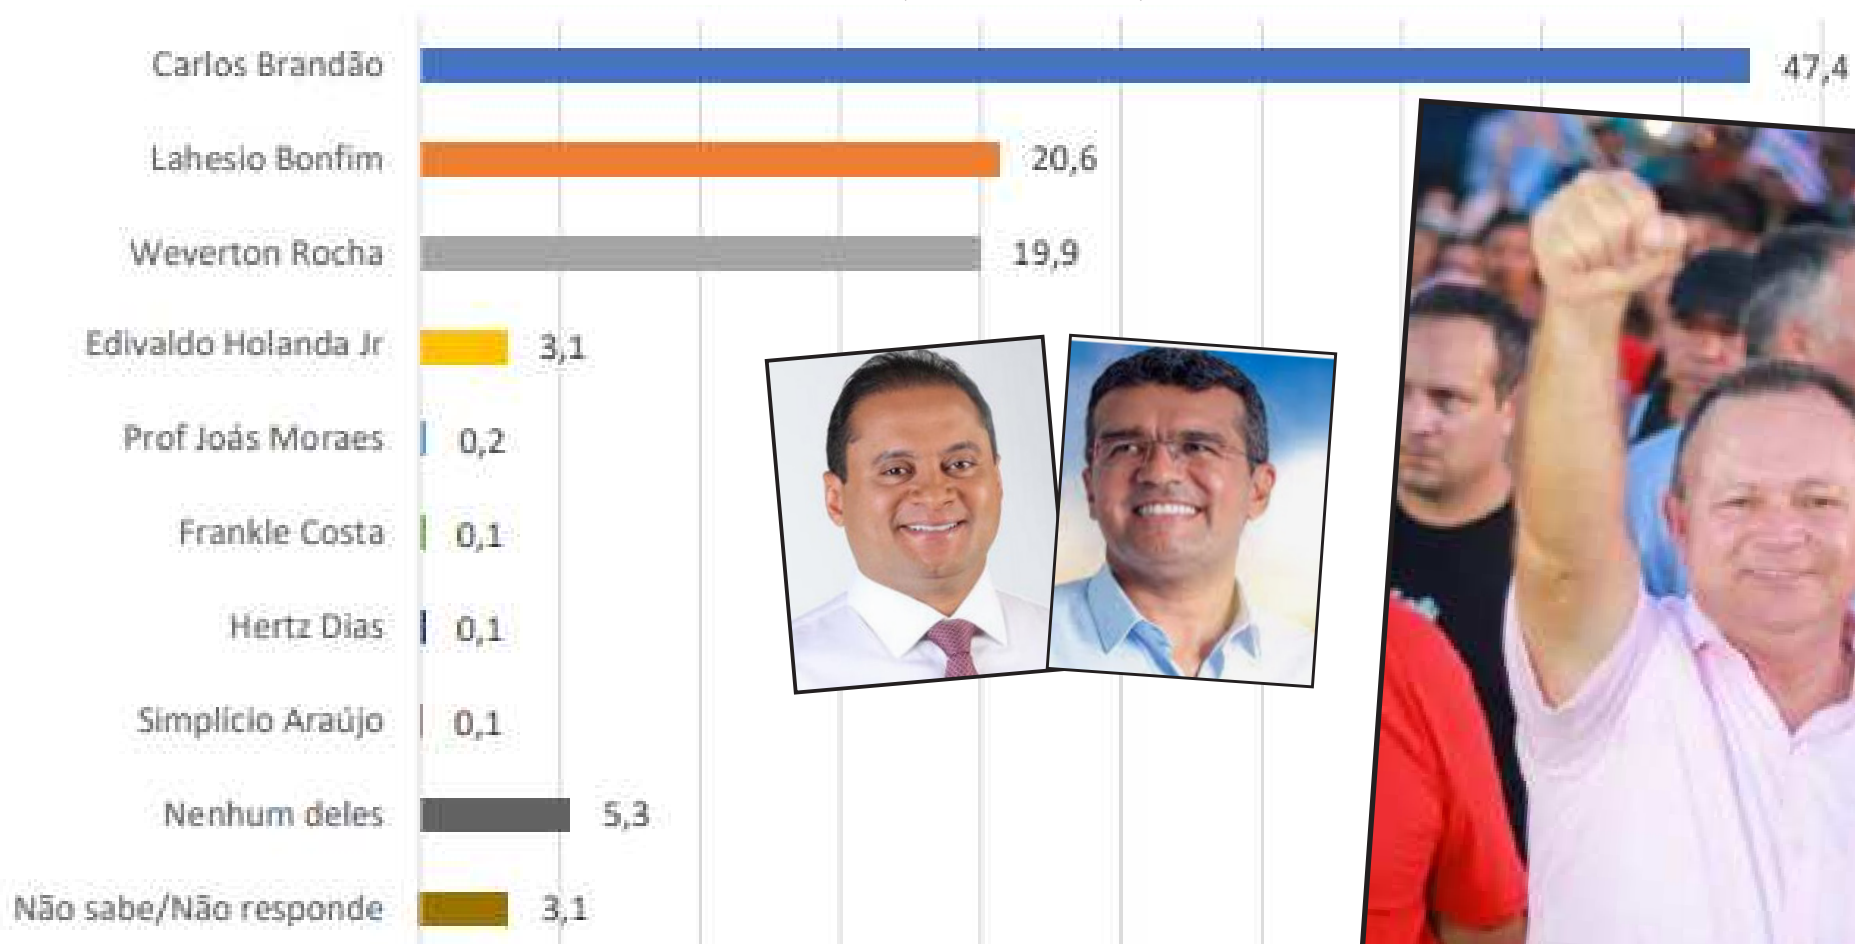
| | |
|---|---|
| Carlos Brandão | 47,4 |
| Lahesio Bonfim | 20,6 |
| Weverton Rocha | 19,9 |
| Edivaldo Holanda Jr | 3,1 |
| Prof Joás Moraes | 0,2 |
| Frankle Costa | 0,1 |
| Hertz Dias | 0,1 |
| Simplício Araújo | 0,1 |
| Nenhum deles | 5,3 |
| Não sabe/Não responde | 3,1 |